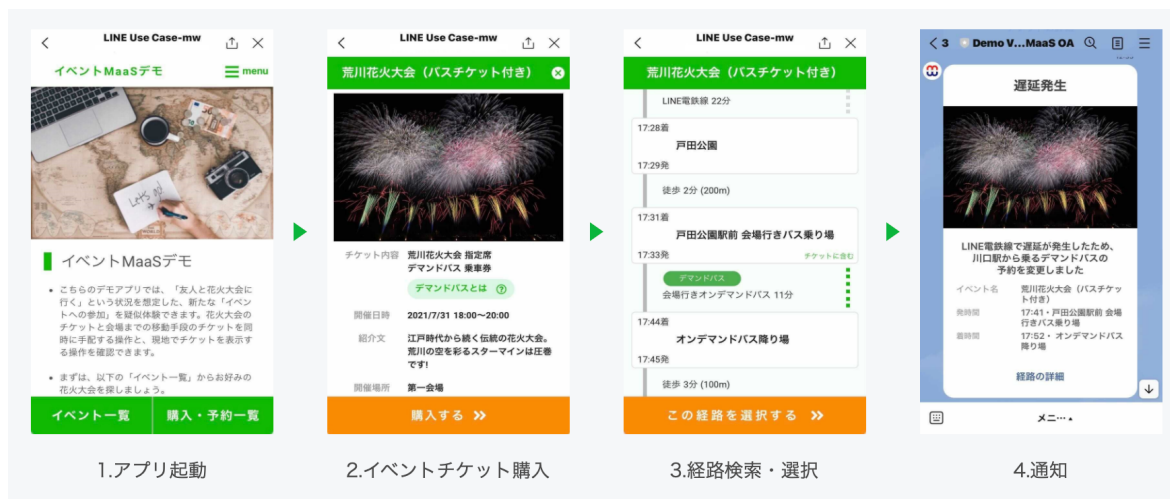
LINE Use Case-mw

イベントMaaSデモ

menu

イベントMaaSデモ

• こちらのデモアプリでは、「友人と花火大会に行く」という状況を想定した、新たな「イベントへの参加」を疑似体験できます。花火大会のチケットと会場までの移動手段のチケットを同時に手配する操作と、現地でチケットを表示する操作を確認できます。

• まずは、以下の「イベント一覧」からお好みの花火大会を探しましょう。

イベント一覧

購入・予約一覧

1.アプリ起動

LINE Use Case-mw

荒川花火大会（バスチケット付き）

チケット内容 荒川花火大会 指定席 デマンドバス 乗車券

デマンドバスとは

開催日時 2021/7/31 18:00〜20:00

紹介文 江戸時代から続く伝統の花火大会。荒川の空を彩るスターマインは圧巻です！

開催場所 第一会場

購入する »

2.イベントチケット購入

LINE Use Case-mw

荒川花火大会（バスチケット付き）

LINE電鉄線 22分

17:28着

戸田公園

17:29発

徒歩 2分 (200m)

17:31着

戸田公園駅前 会場行きバス乗り場

17:33発

チケットに含む

デマンドバス

会場行きオンデマンドバス 11分

17:44着

オンデマンドバス降り場

17:45発

徒歩 3分 (100m)

この経路を選択する »

3.経路検索・選択

< 3 Demo V...MaaS OA

遅延発生

LINE電鉄線で遅延が発生したため、川口駅から乗るデマンドバスの予約を変更しました

イベント名 荒川花火大会（バスチケット付き）

発時間 17:41・戸田公園駅前 会場行きバス乗り場

着時間 17:52・オンデマンドバス降り場

経路の詳細

メニュー▲

4.通知